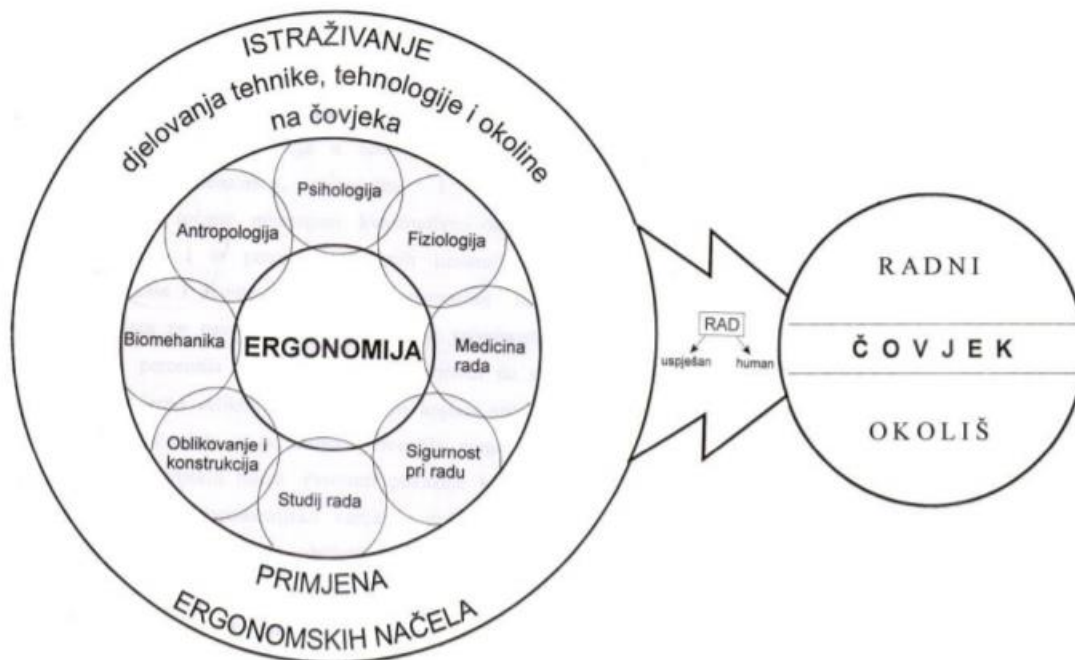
ISTRAŽIVANJE
djelovanja tehnike, tehnologije i okoline
na čovjeka

Psihologija
Antropologija
Fiziologija
Biomehanika
ERGONOMIJA
Medicina rada
Oblikovanje i konstrukcija
Sigurnost pri radu
Studij rada

PRIMJENA
ERGONOMSKIH NAČELA

RAD
uspješan
human

RADNI
ČOVJEK
OKOLIŠ